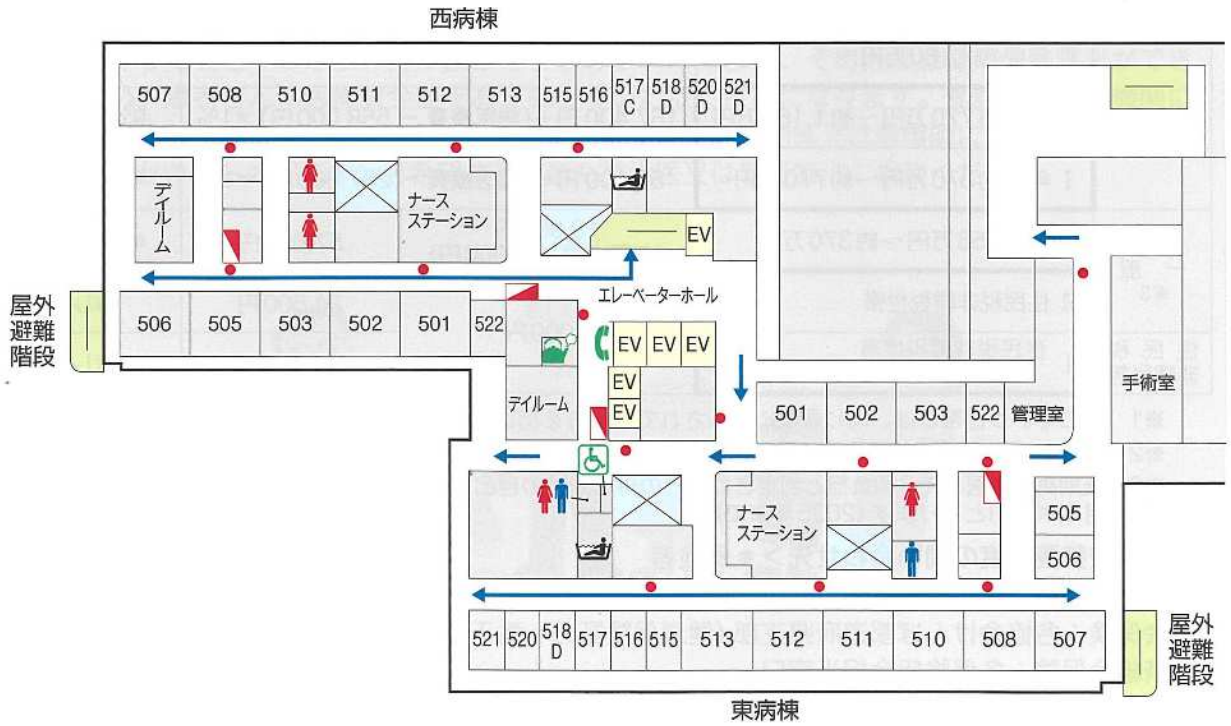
西病棟

507 508 510 511 512 513 515 516 517 C 518 D 520 D 521 D

デイルーム

ナースステーション

EV

エレベーターホール

屋外避難階段

506 505 503 502 501 522

デイルーム

EV EV EV
EV
EV

501 502 503 522 管理室

手術室

ナースステーション

505
506

521 520 518 D 517 516 515 513 512 511 510 508 507

屋外避難階段

東病棟